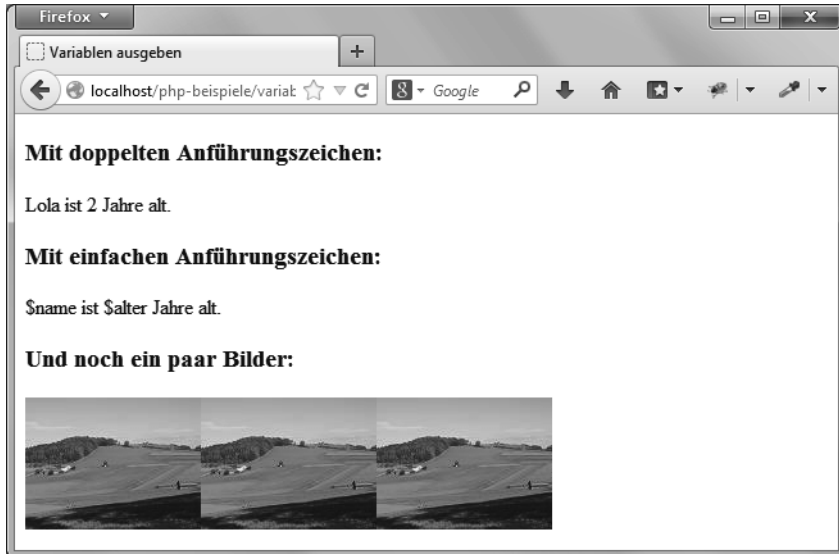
Firefox

Variablen ausgeben

+

localhost/php-beispiele/variat

Google

Mit doppelten Anführungszeichen:

Lola ist 2 Jahre alt.

Mit einfachen Anführungszeichen:

$name ist $alter Jahre alt.

Und noch ein paar Bilder: